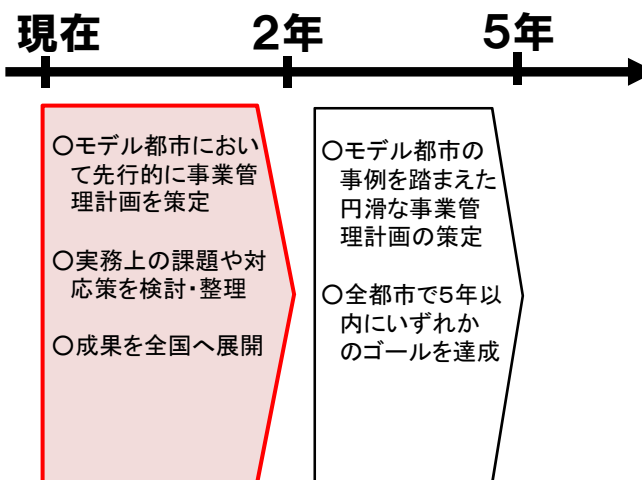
現在

2年

5年

○モデル都市において先行的に事業管理計画を策定

○実務上の課題や対応策を検討・整理

○成果を全国へ展開

○モデル都市の事例を踏まえた円滑な事業管理計画の策定

○全都市で5年以内にいずれかのゴールを達成